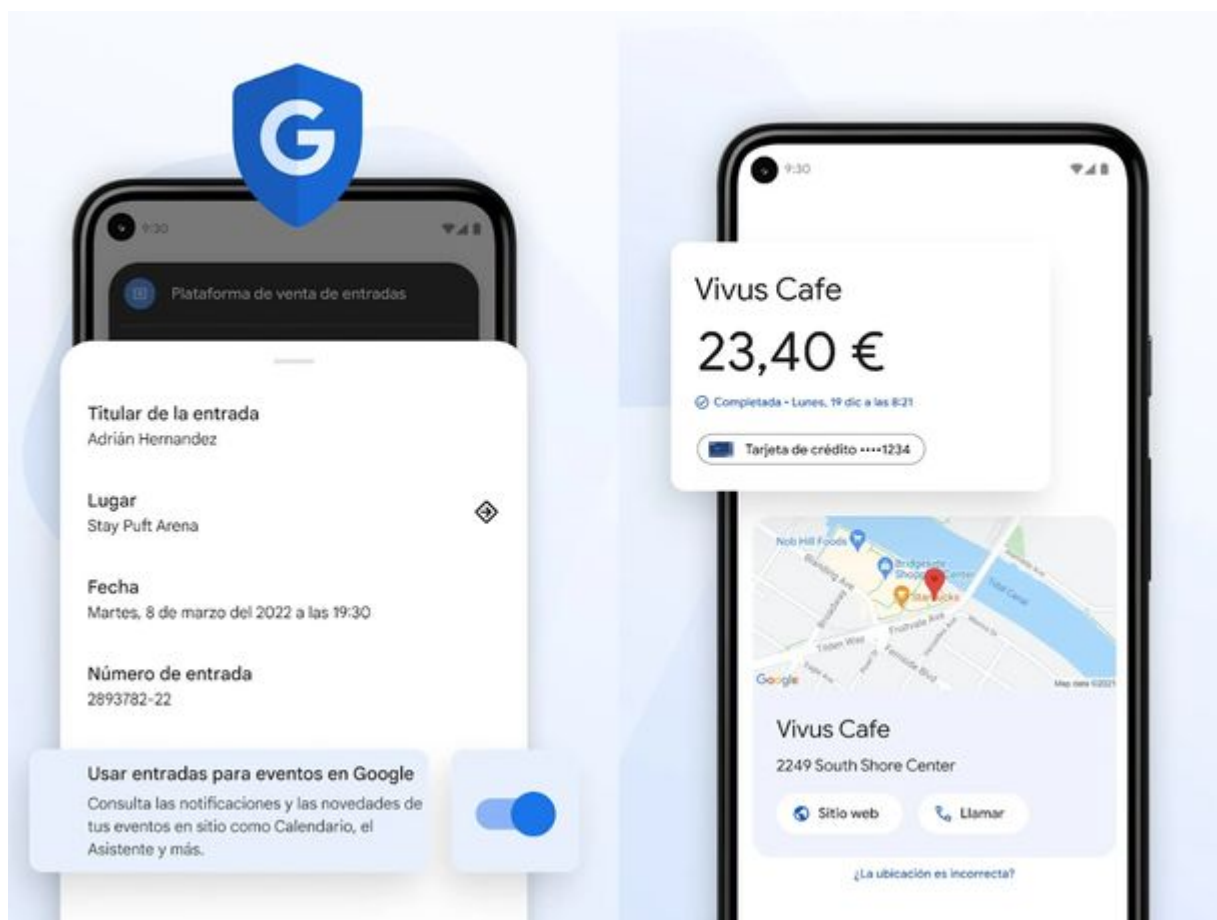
9:30

Plataforma de venta de entradas

Titular de la entrada
Adrián Hernandez

Lugar
Stay Puft Arena

Fecha
Martes, 8 de marzo del 2022 a las 19:30

Número de entrada
2893782-22

Usar entradas para eventos en Google
Consulta las notificaciones y las novedades de tus eventos en sitio como Calendario, el Asistente y más.

9:30

Vivus Cafe
23,40 €
Completada - Lunes, 19 dic a las 8:21
Tarjeta de crédito ••••1234

Nob Hill Foods
Bridgegate Shopping Center
Starbucks
Tidal Canal
Fruitvale Ave
Tilden Way
Broadway
Google
Map data ©2021

Vivus Cafe
2249 South Shore Center
Sitio web
Llamar
¿La ubicación es incorrecta?